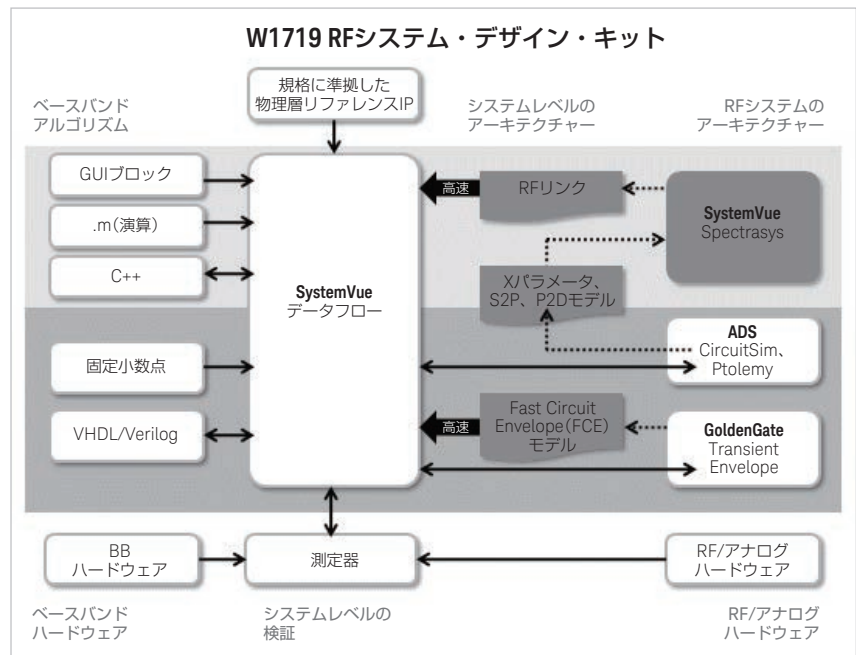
W1719 RFシステム・デザイン・キット

規格に準拠した物理層リファレンスIP

ベースバンド
アルゴリズム

システムレベルの
アーキテクチャー

RFシステムの
アーキテクチャー

GUIブロック

.m(演算)

C++

SystemVue
データフロー

高速

RFリンク

SystemVue
Spectrasys

Xパラメータ、S2P、P2Dモデル

固定小数点

ADS
CircuitSim、Ptolemy

VHDL/Verilog

高速

Fast Circuit Envelope(FCE) モデル

GoldenGate
Transient Envelope

BB
ハードウェア

測定器

RF/アナログ
ハードウェア

ベースバンド
ハードウェア

システムレベルの
検証

RF/アナログ
ハードウェア